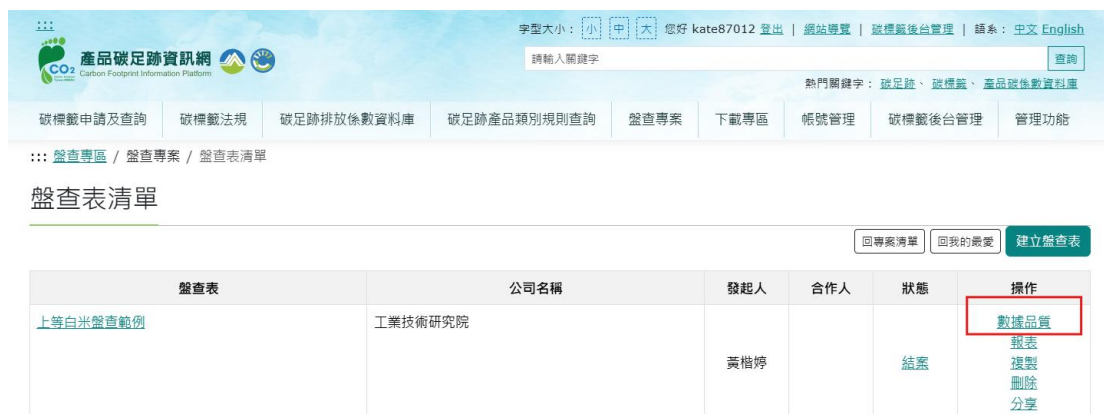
:::

產品碳足跡資訊網
Carbon Footprint Information Platform

字型大小： 小 中 大 您好 kate87012 登出 | 網站導覽 | 碳標籤後台管理 | 語系： 中文 English

請輸入關鍵字 查詢

熱門關鍵字： 碳足跡、 碳標籤、 產品碳係數資料庫

碳標籤申請及查詢 碳標籤法規 碳足跡排放係數資料庫 碳足跡產品類別規則查詢 盤查專案 下載專區 帳號管理 碳標籤後台管理 管理功能

::: 盤查專區 / 盤查專案 / 盤查表清單

盤查表清單

回專案清單 回我的最愛 建立盤查表

| 盤查表 | 公司名稱 | 發起人 | 合作人 | 狀態 | 操作 |
|---|---|---|---|---|---|
| 上等白米盤查範例 | 工業技術研究院 | 黃楷婷 | | 結案 | 數據品質 報表 複製 刪除 分享 |